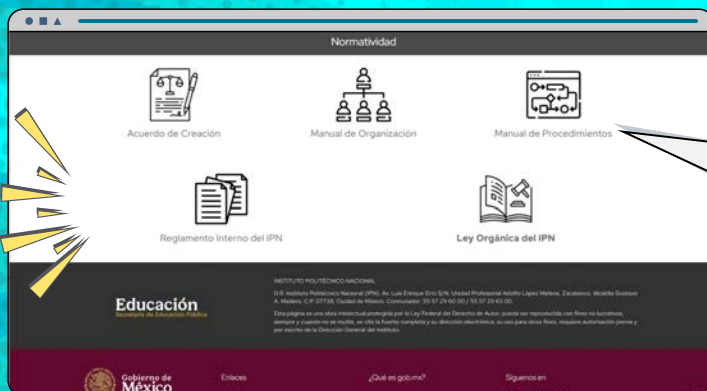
Normatividad

Acuerdo de Creación

Manual de Organización

Manual de Procedimientos

Reglamento Interno del IPN

Ley Orgánica del IPN

Educación
Secretaría de Educación Pública

INSTITUTO POLITÉCNICO NACIONAL

D.R. Instituto Politécnico Nacional (IPN). Av. Luis Enrique Erro S/N, Unidad Profesional Adolfo López Mateos, Zacatenco, Alcaldía Gustavo A. Madero, C.P. 07738, Ciudad de México. Conmutador: 55 57 29 60 00 / 55 57 29 63 00.

Esta página es una obra intelectual protegida por la Ley Federal del Derecho de Autor, puede ser reproducida con fines no lucrativos, siempre y cuando no se mutile, se cite la fuente completa y su dirección electrónica; su uso para otros fines, requiere autorización previa y por escrito de la Dirección General del Instituto.

Gobierno de México

Enlaces

¿Qué es gob.mx?

Síguenos en